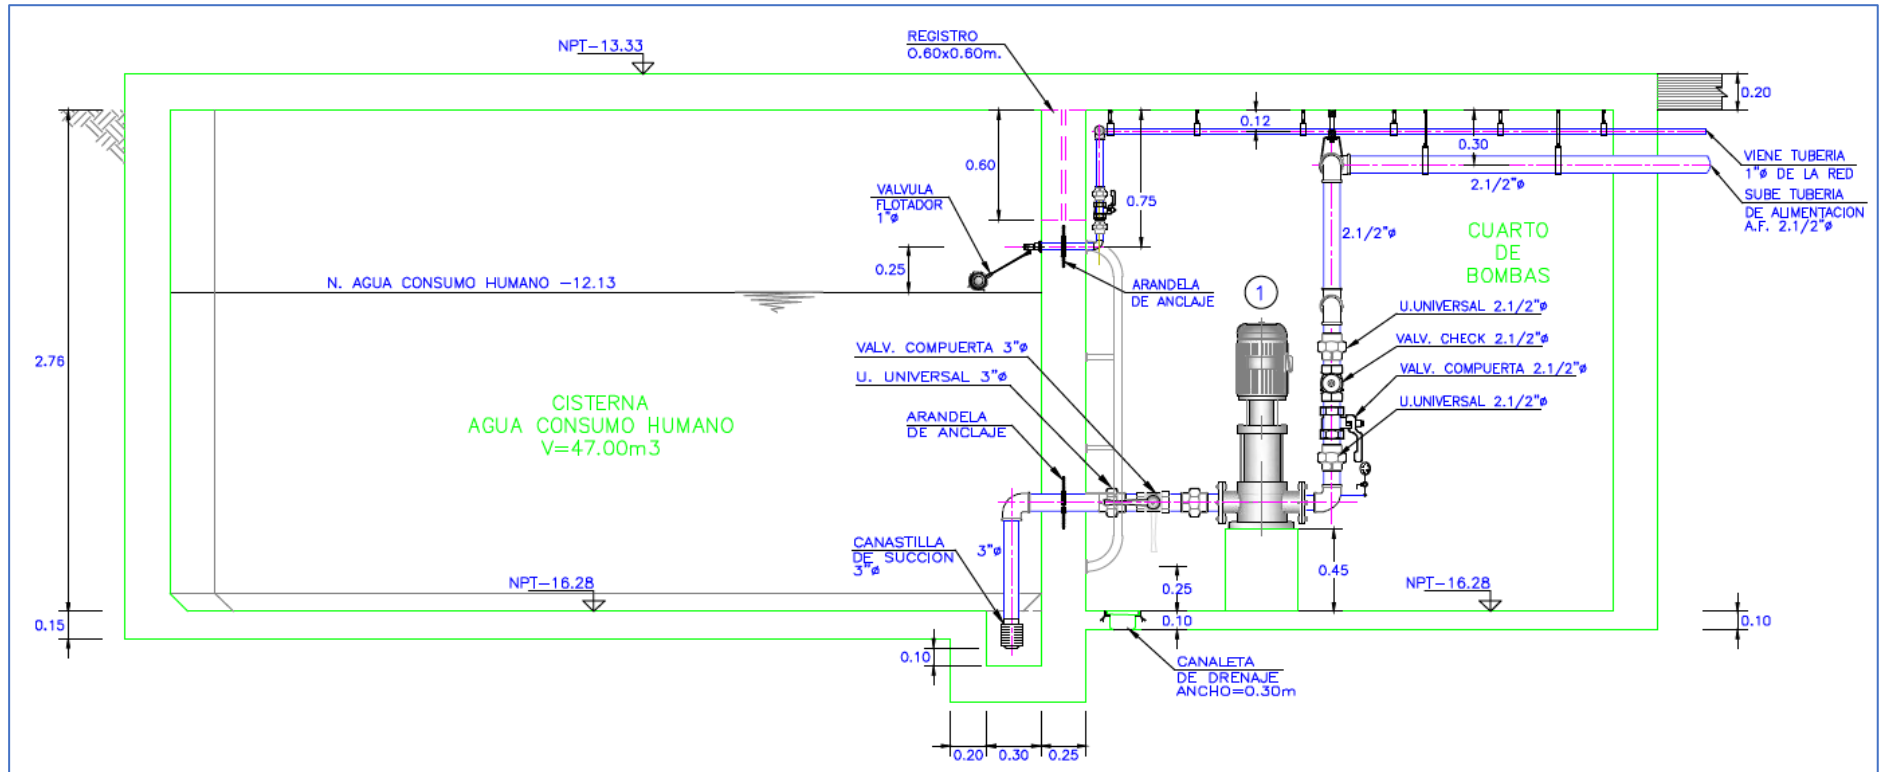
NPT-13.33

REGISTRO
0.60x0.60m.

0.20

0.12

0.30

VIENE TUBERIA
1"ø DE LA RED

SUBE TUBERIA
DE ALIMENTACION
A.F. 2.1/2"ø

2.1/2"ø

0.60

0.75

VALVULA
FLOTADOR
1"ø

2.1/2"ø

CUARTO
DE
BOMBAS

0.25

N. AGUA CONSUMO HUMANO -12.13

ARANDELA
DE ANCLAJE

1

U.UNIVERSAL 2.1/2"ø

VALV. CHECK 2.1/2"ø

VALV. COMPUERTA 2.1/2"ø

U.UNIVERSAL 2.1/2"ø

2.76

VALV. COMPUERTA 3"ø

U. UNIVERSAL 3"ø

CISTERNA
AGUA CONSUMO HUMANO
V=47.00m3

ARANDELA
DE ANCLAJE

CANASTILLA
DE SUCCION
3"ø

3"ø

0.25

0.45

NPT-16.28

NPT-16.28

0.15

0.10

0.10

0.10

CANALETA
DE DRENAJE
ANCHO=0.30m

0.20 0.30 0.25